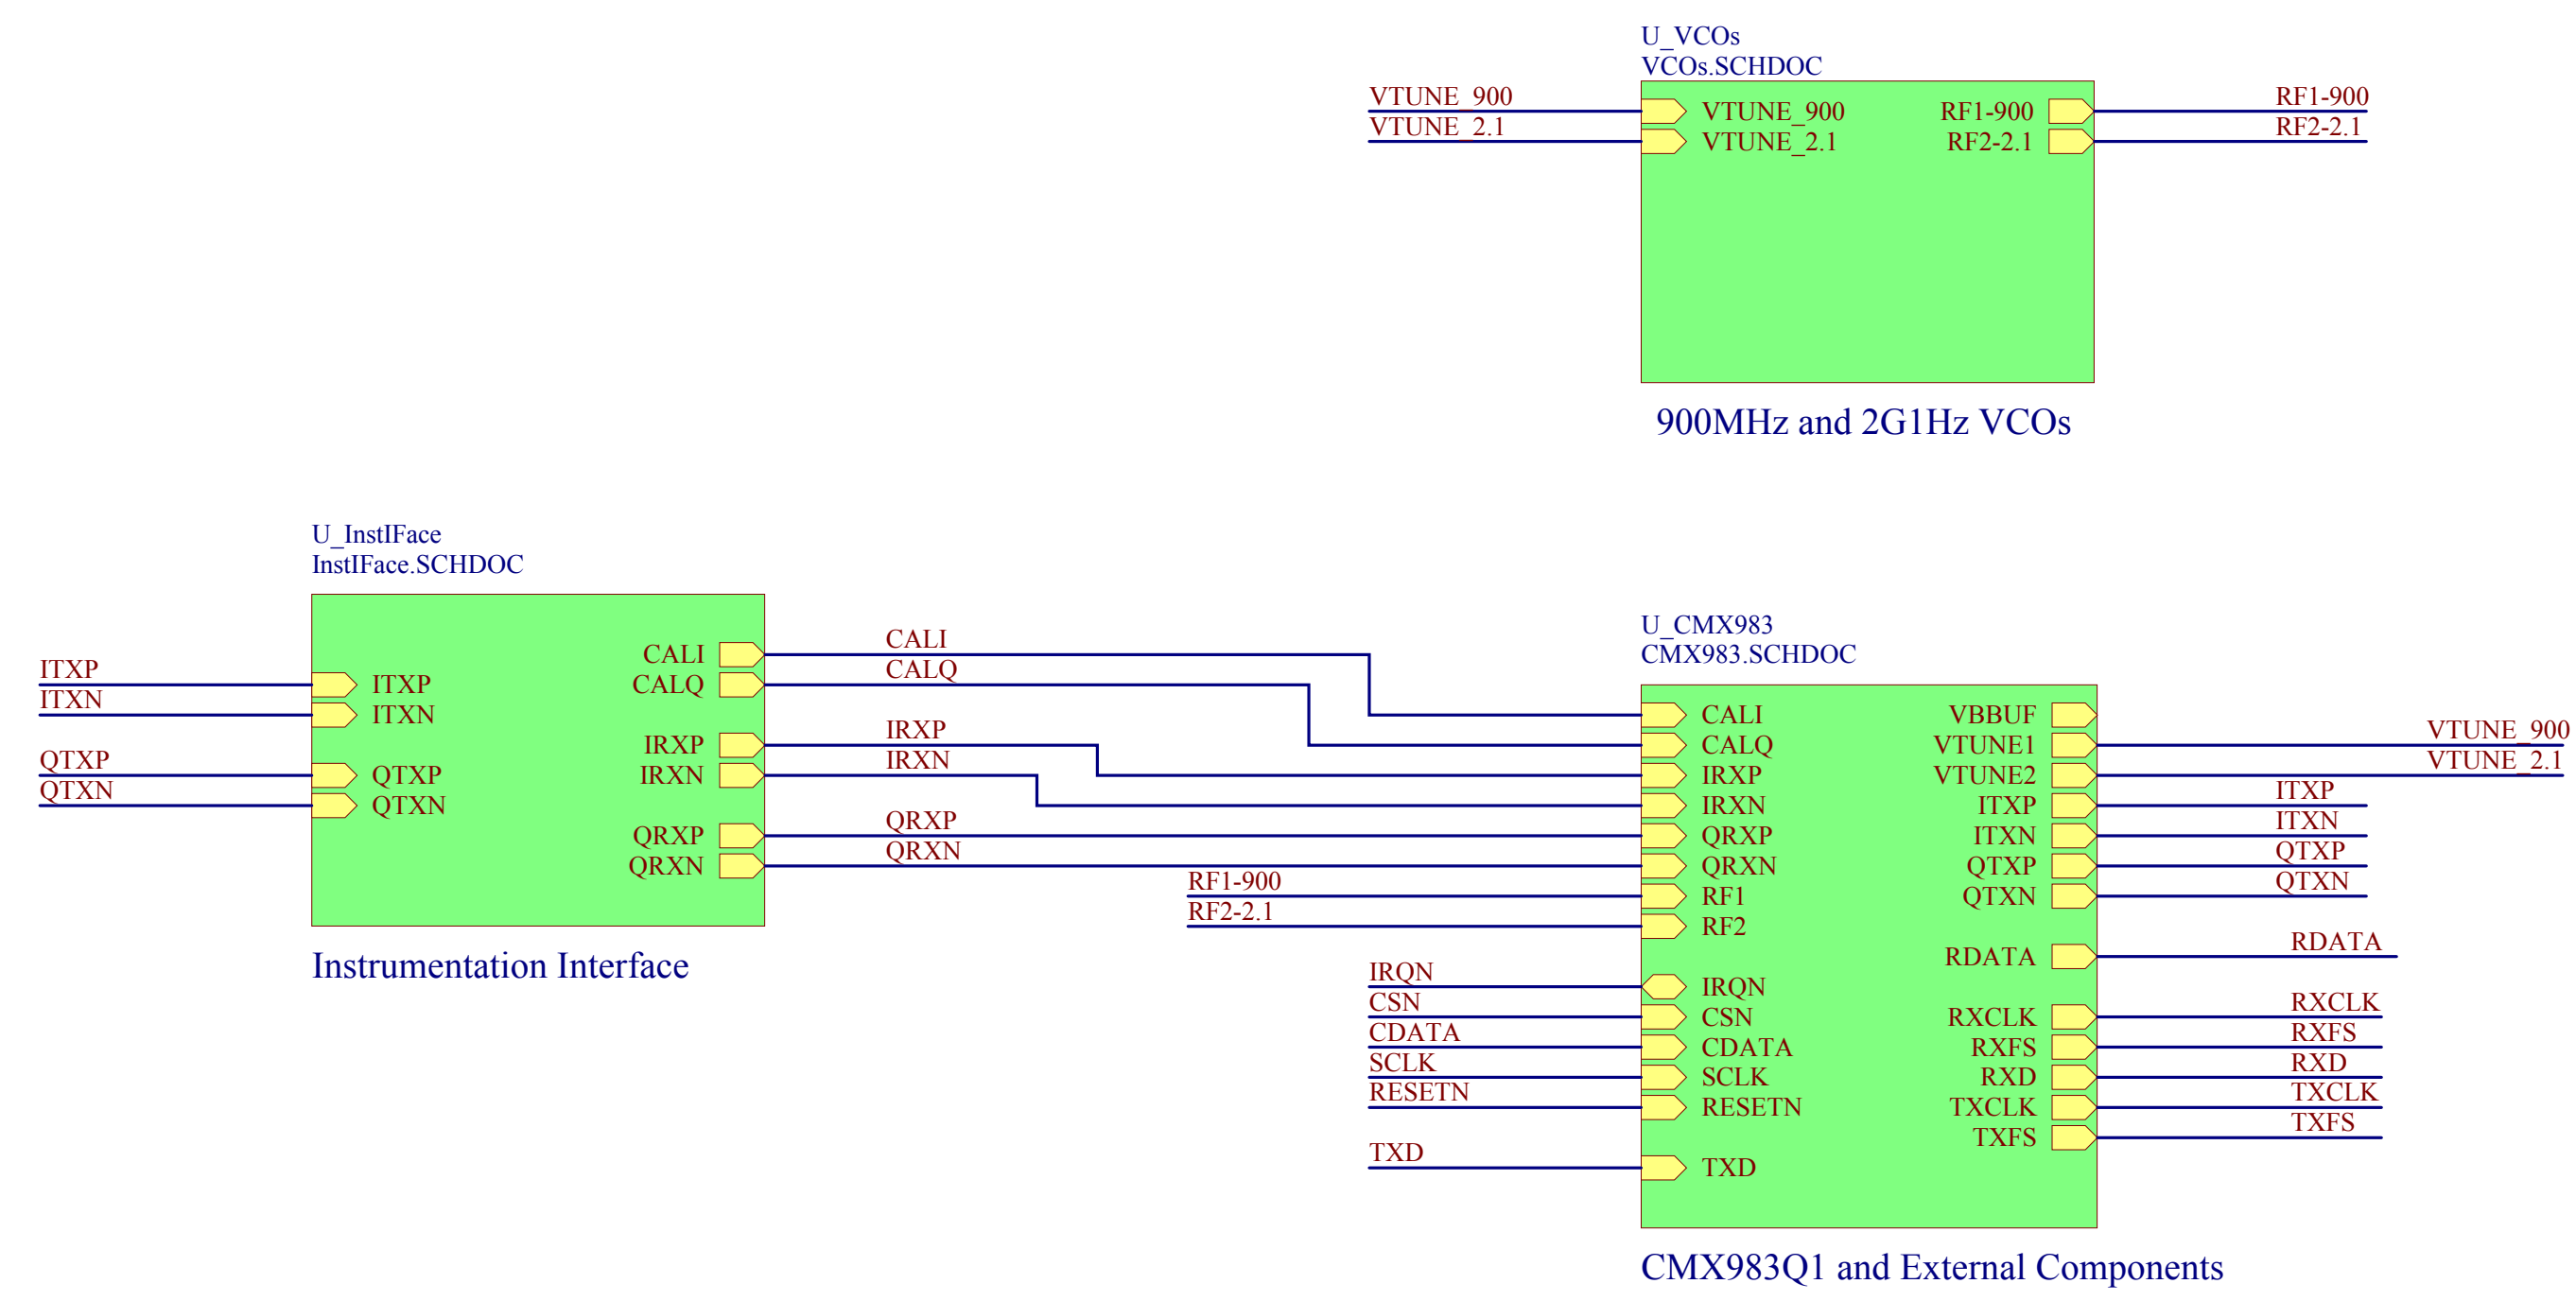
U_VCOs
VCOs.SCHDOC

VTUNE_900
VTUNE_2.1

VTUNE_900
VTUNE_2.1
RF1-900
RF2-2.1

RF1-900
RF2-2.1

900MHz and 2G1Hz VCOs

U_InstIFace
InstIFace.SCHDOC

ITXP
ITXN
QTXP
QTXN

ITXP
ITXN
QTXP
QTXN
CALI
CALQ
IRXP
IRXN
QRXP
QRXN

Instrumentation Interface

CALI
CALQ
IRXP
IRXN
QRXP
QRXN
RF1-900
RF2-2.1

U_CMX983
CMX983.SCHDOC

CALI
CALQ
IRXP
IRXN
QRXP
QRXN
RF1
RF2
IRQN
CSN
CDATA
SCLK
RESETN
TXD

VBBUF
VTUNE1
VTUNE2
ITXP
ITXN
QTXP
QTXN
RDATA
RXCLK
RXFS
RXD
TXCLK
TXFS

IRQN
CSN
CDATA
SCLK
RESETN
TXD

VTUNE_900
VTUNE_2.1
ITXP
ITXN
QTXP
QTXN
RDATA
RXCLK
RXFS
RXD
TXCLK
TXFS

CMX983Q1 and External Components